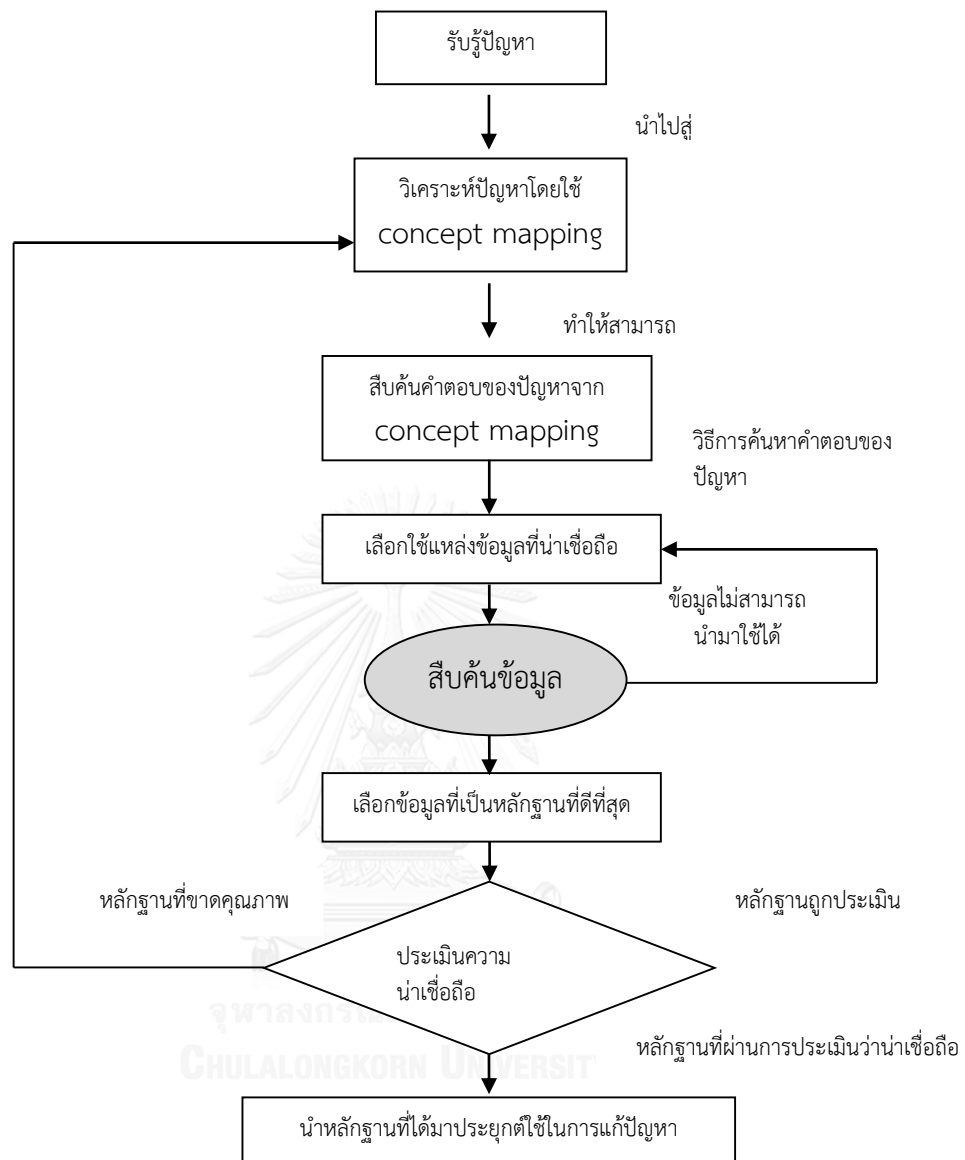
รับรู้ปัญหา

นำไปสู่

วิเคราะห์ปัญหาโดยใช้ concept mapping

ทำให้สามารถ

สืบค้นคำตอบของปัญหาจาก concept mapping

วิธีการค้นหาคำตอบของปัญหา

เลือกใช้แหล่งข้อมูลที่น่าเชื่อถือ

ข้อมูลไม่สามารถนำมาใช้ได้

สืบค้นข้อมูล

เลือกข้อมูลที่เป็นหลักฐานที่ดีที่สุด

หลักฐานที่ขาดคุณภาพ

หลักฐานถูกประเมิน

ประเมินความน่าเชื่อถือ

จุฬาลงกรณ์มหาวิทยาลัย
CHULALONGKORN UNIVERSITY

หลักฐานที่ผ่านการประเมินว่าน่าเชื่อถือ

นำหลักฐานที่ได้มาประยุกต์ใช้ในการแก้ปัญหา